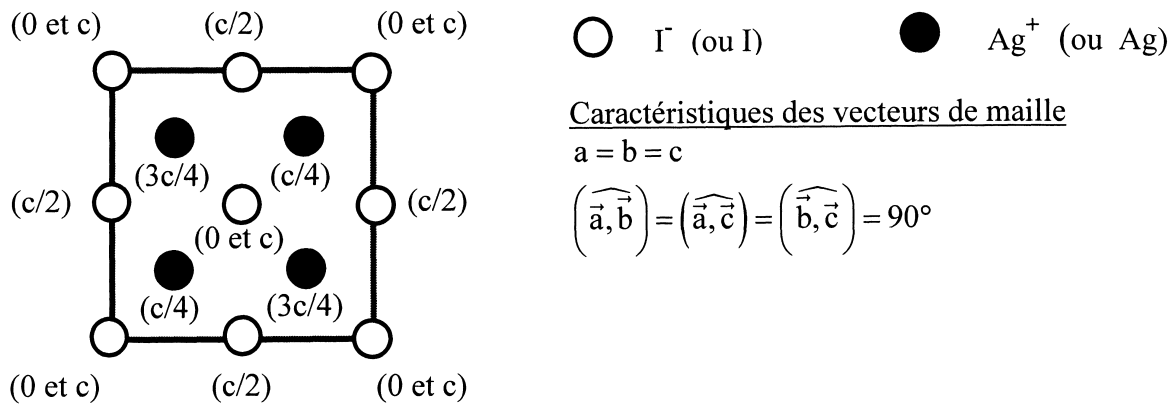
(0 et c) (c/2) (0 et c)

(3c/4) (c/4)

(c/2) (c/2)

(0 et c)

(c/4) (3c/4)

(0 et c) (c/2) (0 et c)

$I^-$ (ou I) $Ag^+$ (ou Ag)

Caractéristiques des vecteurs de maille

a = b = c

$\left(\widehat{\vec{a},\vec{b}}\right) = \left(\widehat{\vec{a},\vec{c}}\right) = \left(\widehat{\vec{b},\vec{c}}\right) = 90°$